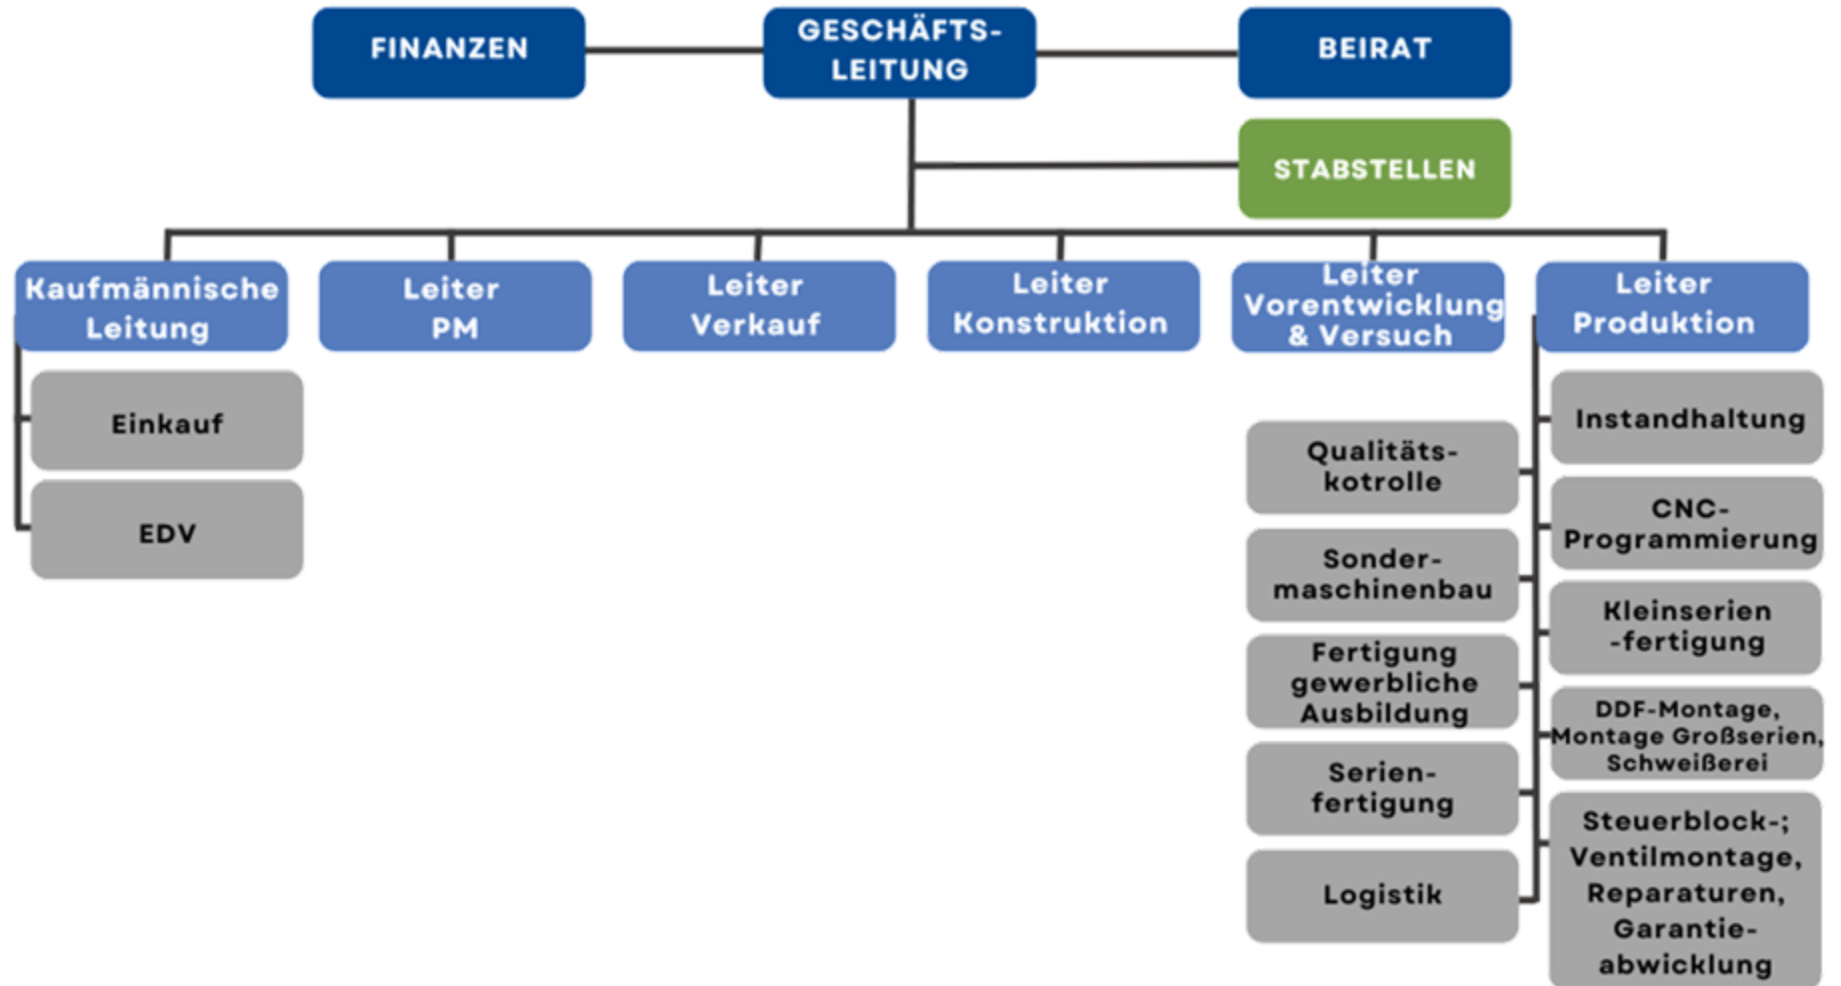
FINANZEN

GESCHÄFTS-LEITUNG

BEIRAT

STABSTELLEN

Kaufmännische Leitung

Leiter PM

Leiter Verkauf

Leiter Konstruktion

Leiter Vorentwicklung & Versuch

Leiter Produktion

Einkauf

EDV

Qualitäts-kotrolle

Sonder-maschinenbau

Fertigung gewerbliche Ausbildung

Serien-fertigung

Logistik

Instandhaltung

CNC-Programmierung

Kleinserien -fertigung

DDF-Montage, Montage Großserien, Schweißerei

Steuerblock-; Ventilmontage, Reparaturen, Garantie-abwicklung